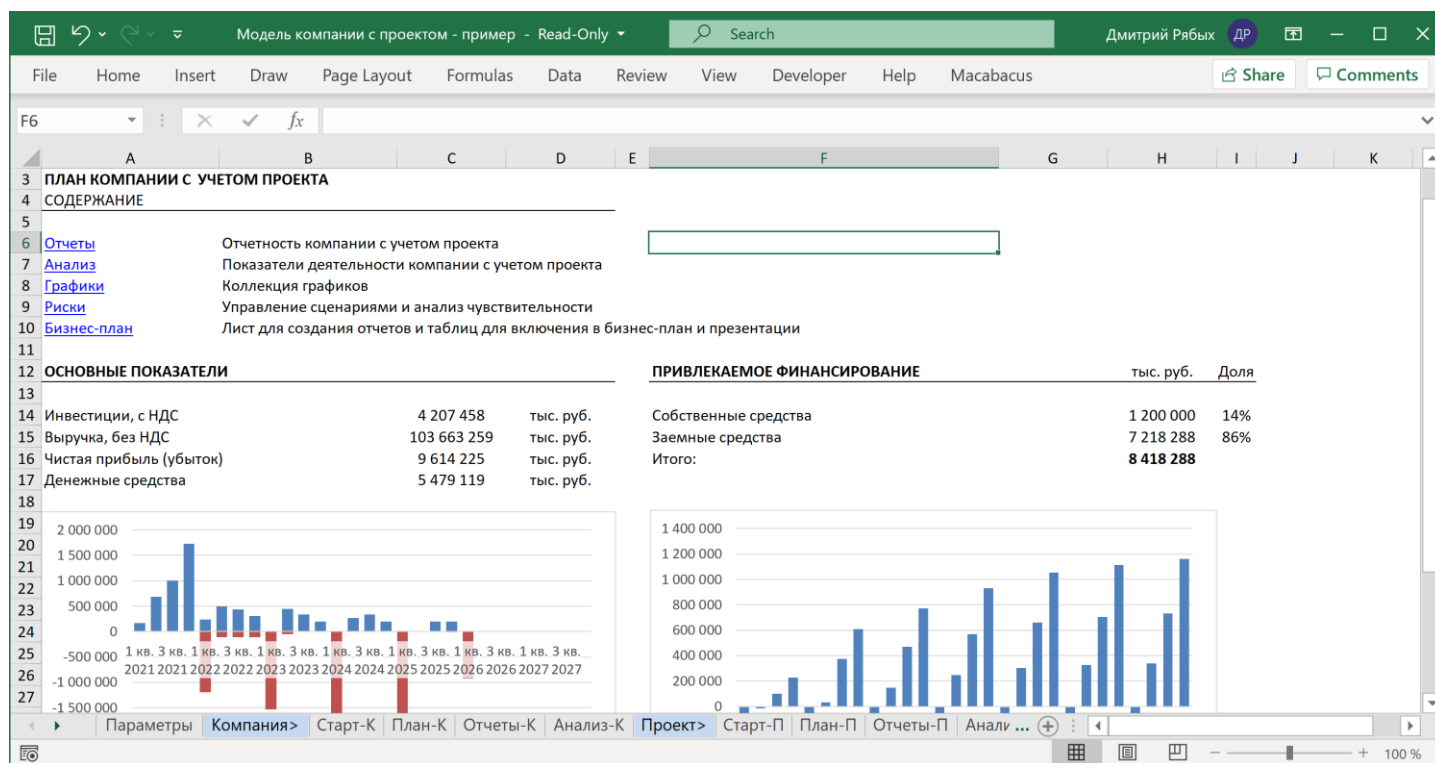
Модель компании с проектом - пример - Read-Only
Search
Дмитрий Рябых ДР

File Home Insert Draw Page Layout Formulas Data Review View Developer Help Macabacus
Share Comments

F6 $fx$

A B C D E F G H I J K

3 ПЛАН КОМПАНИИ С УЧЕТОМ ПРОЕКТА
4 СОДЕРЖАНИЕ
5
6 Отчеты Отчетность компании с учетом проекта
7 Анализ Показатели деятельности компании с учетом проекта
8 Графики Коллекция графиков
9 Риски Управление сценариями и анализ чувствительности
10 Бизнес-план Лист для создания отчетов и таблиц для включения в бизнес-план и презентации
11
12 ОСНОВНЫЕ ПОКАЗАТЕЛИ

ПРИВЛЕКАЕМОЕ ФИНАНСИРОВАНИЕ тыс. руб. Доля
13

| | | |
|---|---|---|
| Инвестиции, с НДС | 4 207 458 | тыс. руб. |
| Выручка, без НДС | 103 663 259 | тыс. руб. |
| Чистая прибыль (убыток) | 9 614 225 | тыс. руб. |
| Денежные средства | 5 479 119 | тыс. руб. |

| | | |
|---|---|---|
| Собственные средства | 1 200 000 | 14% |
| Заемные средства | 7 218 288 | 86% |
| Итого: | 8 418 288 | |

18
19 2 000 000
20 1 500 000
21 1 000 000
22 500 000
23 0
24 -500 000
25 -1 000 000
26 -1 500 000
27
1 кв. 2021 3 кв. 2021 1 кв. 2022 3 кв. 2022 1 кв. 2023 3 кв. 2023 1 кв. 2024 3 кв. 2024 1 кв. 2025 3 кв. 2025 1 кв. 2026 3 кв. 2026 1 кв. 2027 3 кв. 2027

1 400 000
1 200 000
1 000 000
800 000
600 000
400 000
200 000
0

Параметры Компания> Старт-К План-К Отчеты-К Анализ-К Проект> Старт-П План-П Отчеты-П Анали ...
100 %